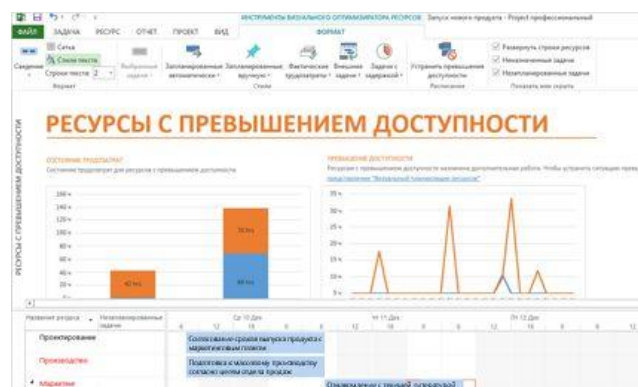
ИНСТРУМЕНТЫ ВИЗУАЛЬНОГО ОПТИМИЗАТОРА РЕСУРСОВ Запуск нового продукта - Project профессиональный

ФАЙЛ ЗАДАЧА РЕСУРС ОТЧЕТ ПРОЕКТ ВИД ФОРМАТ

Сведения
Сетка
Стили текста
Строки текста 2
Формат
Выбранные задачи
Запланированные автоматически
Запланированные вручную
Фактические трудозатраты
Внешние задачи
Задачи с задержкой
Стили
Устранить превышения доступности
Расписание
Развернуть строки ресурсов
Неназначенные задачи
Незапланированные задачи
Показать или скрыть

РЕСУРСЫ С ПРЕВЫШЕНИЕМ ДОСТУПНОСТИ

РЕСУРСЫ С ПРЕВЫШЕНИЕМ ДОСТУПНОСТИ

СОСТОЯНИЕ ТРУДОЗАТРАТ
Состояние трудозатрат для ресурсов с превышением доступности

160 ч
140 ч
120 ч
100 ч
80 ч
60 ч
40 ч
20 ч
0 ч
40 ч
78 ч
64 ч

ПРЕВЫШЕНИЕ ДОСТУПНОСТИ
Ресурсам с превышением доступности назначена дополнительная работа. Чтобы устранить ситуацию превы...
представление "Визуальный планировщик ресурсов".

35 ч
30 ч
25 ч
20 ч
15 ч
10 ч
5 ч

Название ресурса
Незапланированные задачи
Ср 10 Дек
Чт 11 Дек
Пт 12 Дек
6 12 18 6 12 18 6 12 18 6 12

Проектирование
Производство
Маркетинг

Согласование сроков выпуска продукта с маркетинговым планом
Подготовка к массовому производству согласно целям отдела продаж
Ознакомление с темами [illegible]